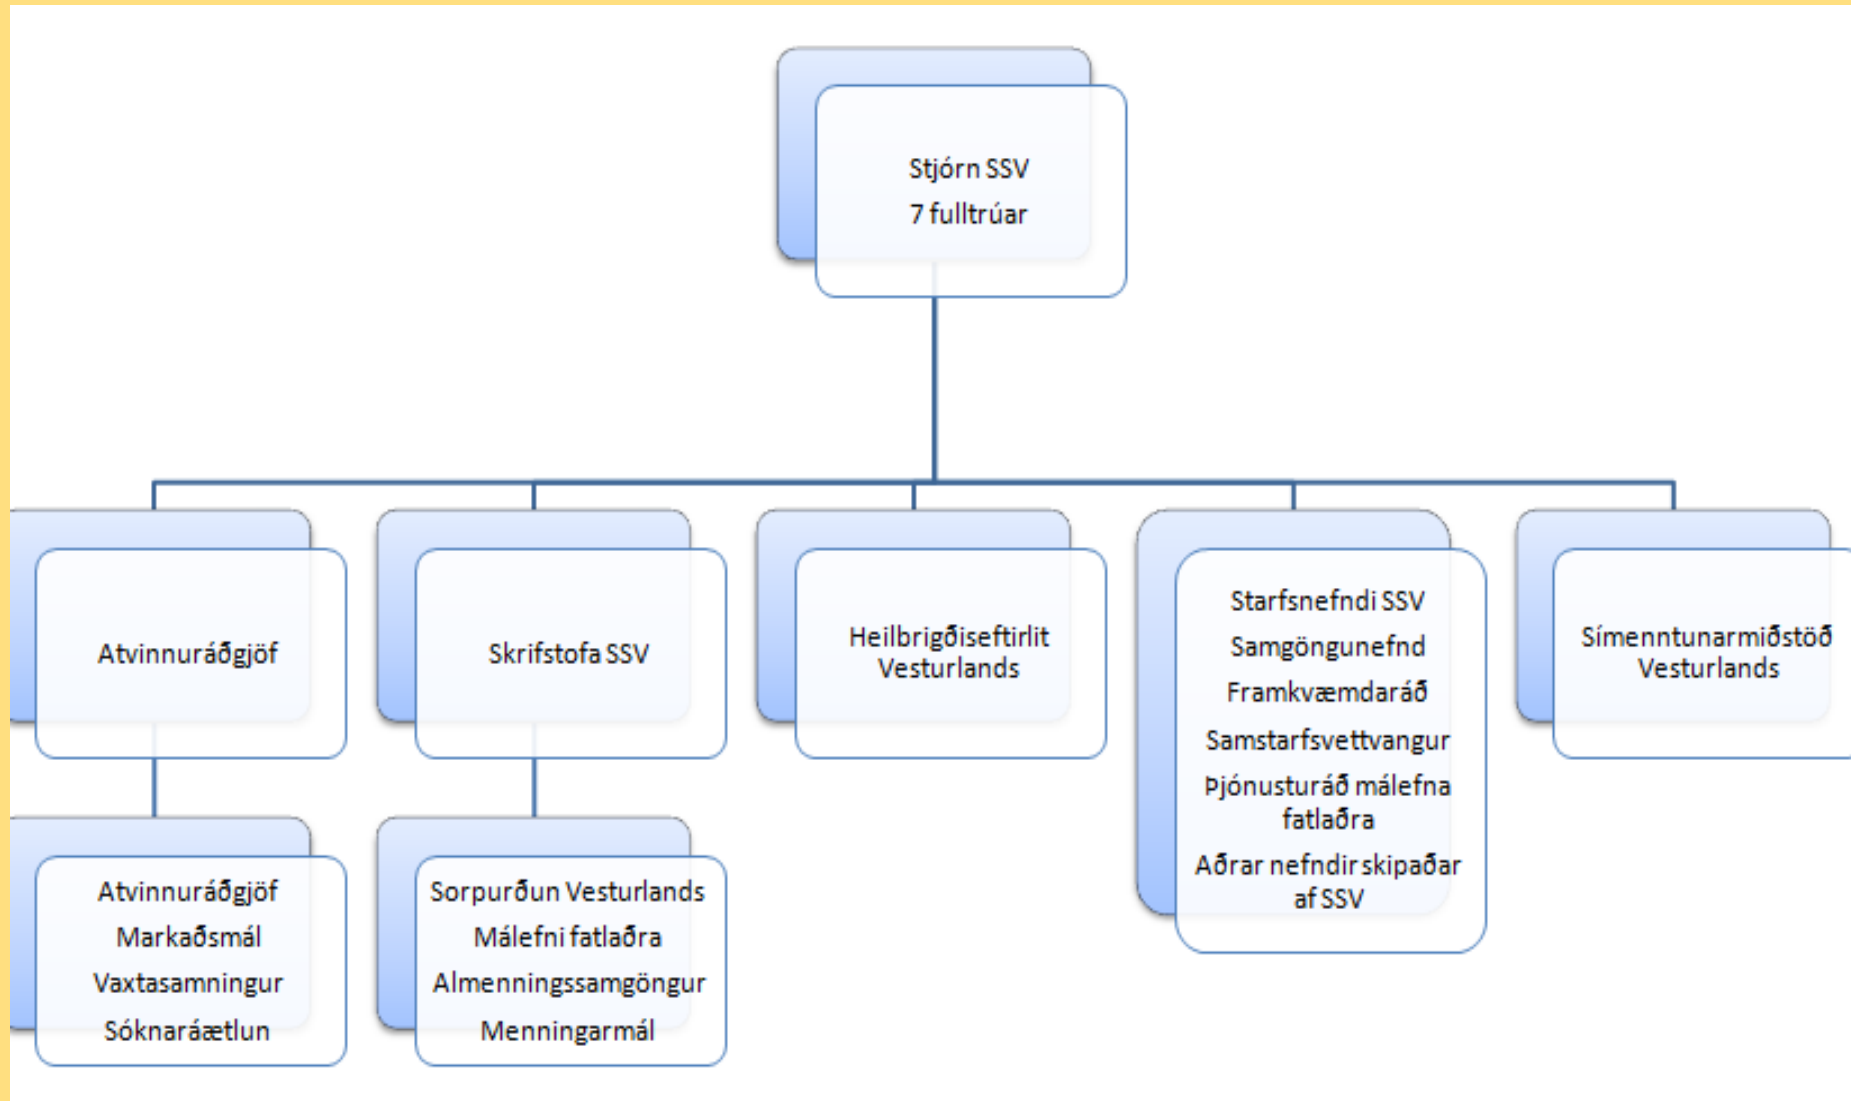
Stjórn SSV
7 fulltrúar

Atvinnuráðgjöf

Skrifstofa SSV

Heilbrigðiseftirlit Vesturlands

Starfsnefndi SSV
Samgöngunefnd
Framkvæmdaráð
Samstarfsvettvangur
Þjónusturáð málefna fatlaðra
Aðrar nefndir skipaðar af SSV

Símenntunarmiðstöð Vesturlands

Atvinnuráðgjöf
Markaðsmál
Vaxtasamningur
Sóknaráætlun

Sorpurðun Vesturlands
Málefni fatlaðra
Almenningssamgöngur
Menningarmál